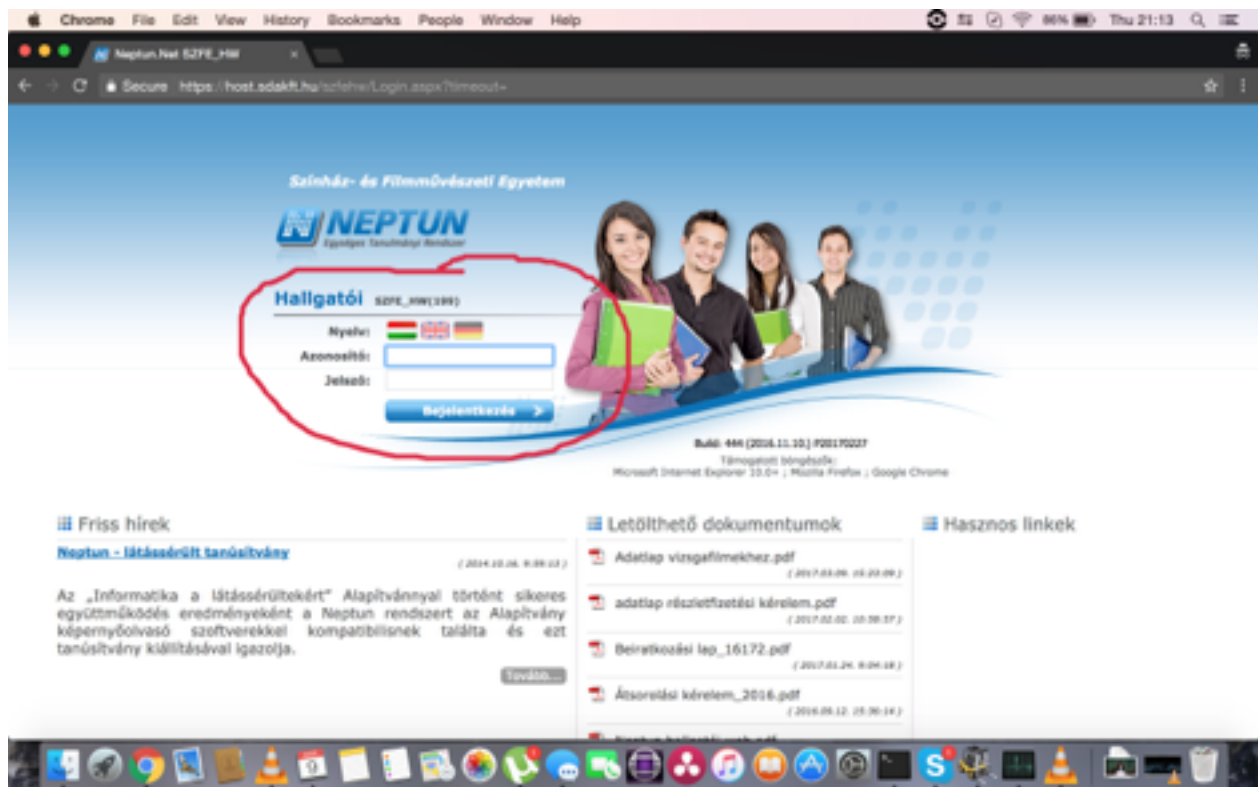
Chrome File Edit View History Bookmarks People Window Help

86% Thu 21:13

Neptun.Net SZFE_HW

Secure https://host.sdakft.hu/szfehw/Login.aspx?timeout=

Színház- és Filmművészeti Egyetem

NEPTUN

Egységes Tanulmányi Rendszer

Hallgatói SZFE_HW(199)

Nyelv:

Azonosító:

Jelszó:

Bejelentkezés

Build: 444 (2016.11.10.) P20170227

Támogatott böngésző:
Microsoft Internet Explorer 10.0+ ; Mozilla Firefox ; Google Chrome

Friss hírek

Neptun - látássérült tanúsítvány

( 2014.10.06. 9:59:13 )

Az „Informatika a látássérültekért" Alapítvánnyal történt sikeres együttműködés eredményeként a Neptun rendszert az Alapítvány képernyőolvasó szoftverekkel kompatibilisnek találta és ezt tanúsítvány kiállításával igazolja.

Tovább...

Letölthető dokumentumok

Adatlap vizsgafilmekhez.pdf

( 2017.03.06. 15:23:09 )

adatlap részletfizetési kérelem.pdf

( 2017.02.02. 10:38:57 )

Beiratkozási lap_16172.pdf

( 2017.01.24. 9:04:18 )

Átsorolási kérelem_2016.pdf

( 2016.05.12. 15:30:14 )

Hasznos linkek